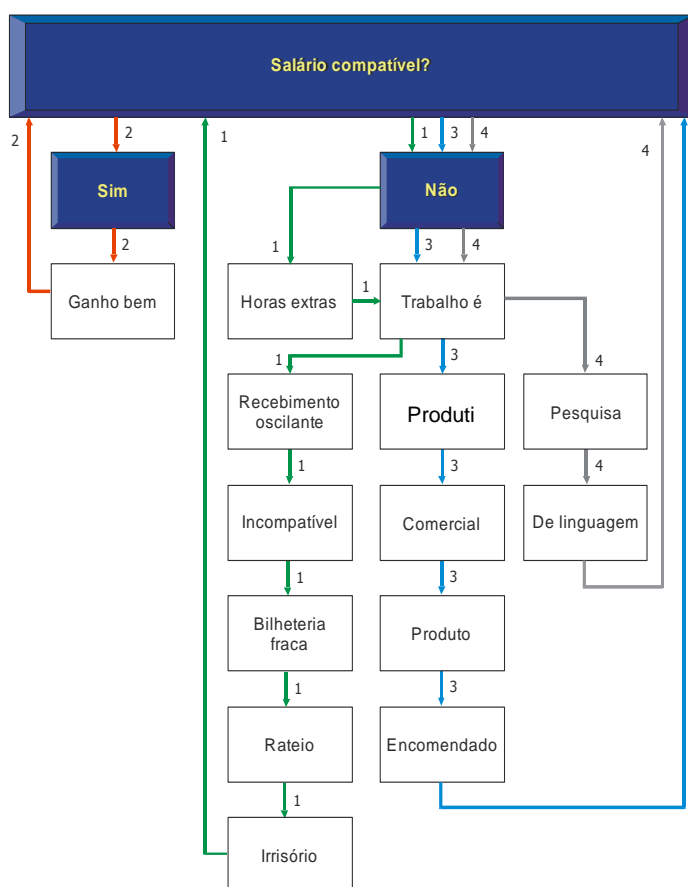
Salário compatível?

2

2

1

1 3 4

4

Sim

Não

2

1

3 4

Ganho bem

Horas extras

1

Trabalho é

1

3

4

Recebimento oscilante

Produti

Pesquisa

1

3

4

Incompatível

Comercial

De linguagem

1

3

Bilheteria fraca

Produto

1

3

Rateio

Encomendado

1

Irrisório